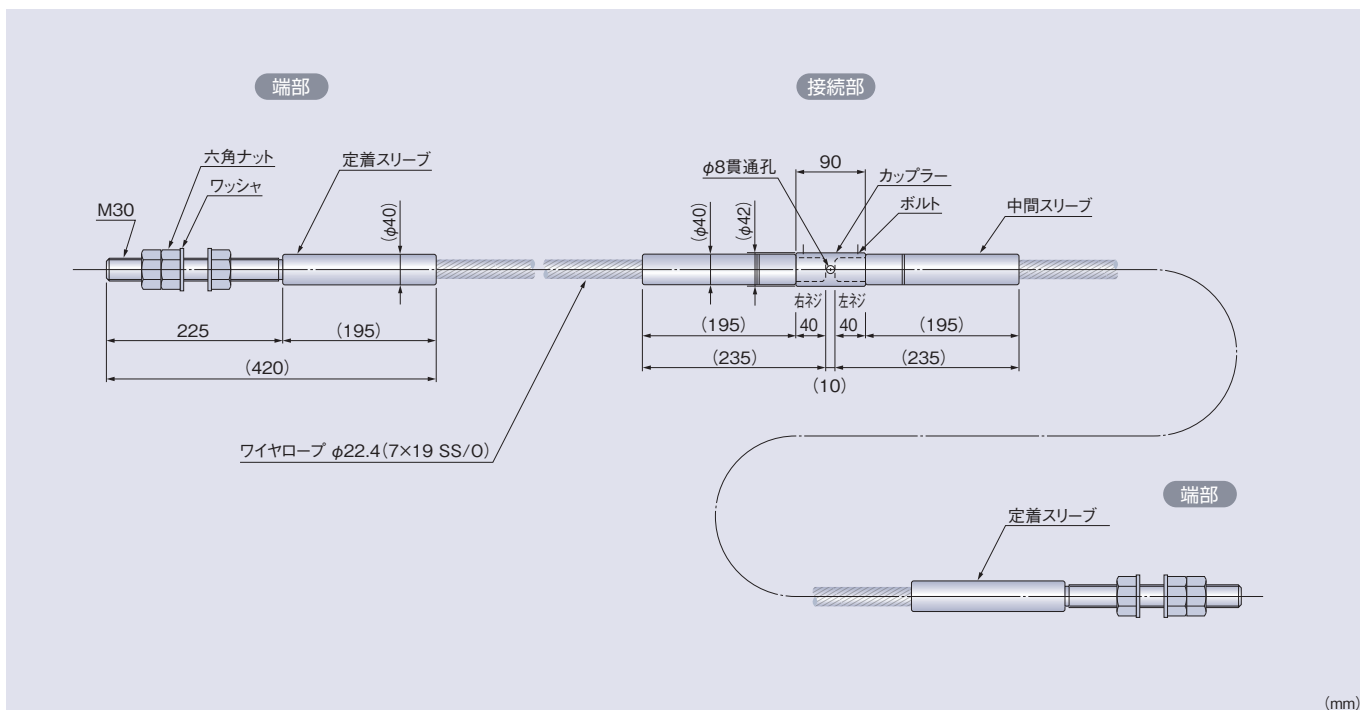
端部

接続部

六角ナット
ワッシャ
定着スリーブ
M30
(φ40)
225
(195)
(420)

φ8貫通孔
90
カップラー
ボルト
中間スリーブ
(φ40)
(φ42)
右ネジ
左ネジ
(195)
40
40
(195)
(235)
(235)
(10)

ワイヤロープ φ22.4(7×19 SS/0)

端部

定着スリーブ

(mm)